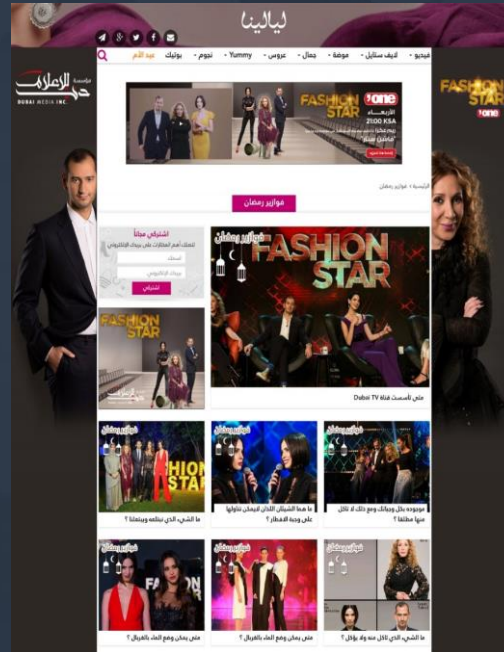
ليالينا

فيديو • لايف ستايل • موضة • جمال • عروس • Yummy • نجوم • بوتيك عيد الأم

مؤسسة دبي للإعلام
DUBAI MEDIA INC.

FASHION STAR
one

FASHION STAR
one
الأربعاء
21:00 KSA

الرئيسية > فوازير رمضان

فوازير رمضان

اشتراكي مجاناً
اشتركي الآن
FASHION STAR

فوازير رمضان
FASHION STAR

متى تأسست قناة Dubai TV

فوازير رمضان

ما الشيء الذي تملكه ويملكنا ؟

ما هما الشيئان اللذان لا يمكن تناولهما على وجبة الإفطار ؟

موجوده بكل وعيلك وعم تلاك لا تاكل منها مطلقا ؟

متى يمكن وضع الماء بالغربال ؟

متى يمكن وضع الماء بالغربال ؟

ما الشيء الذي تأكل منه ولا يؤكل ؟